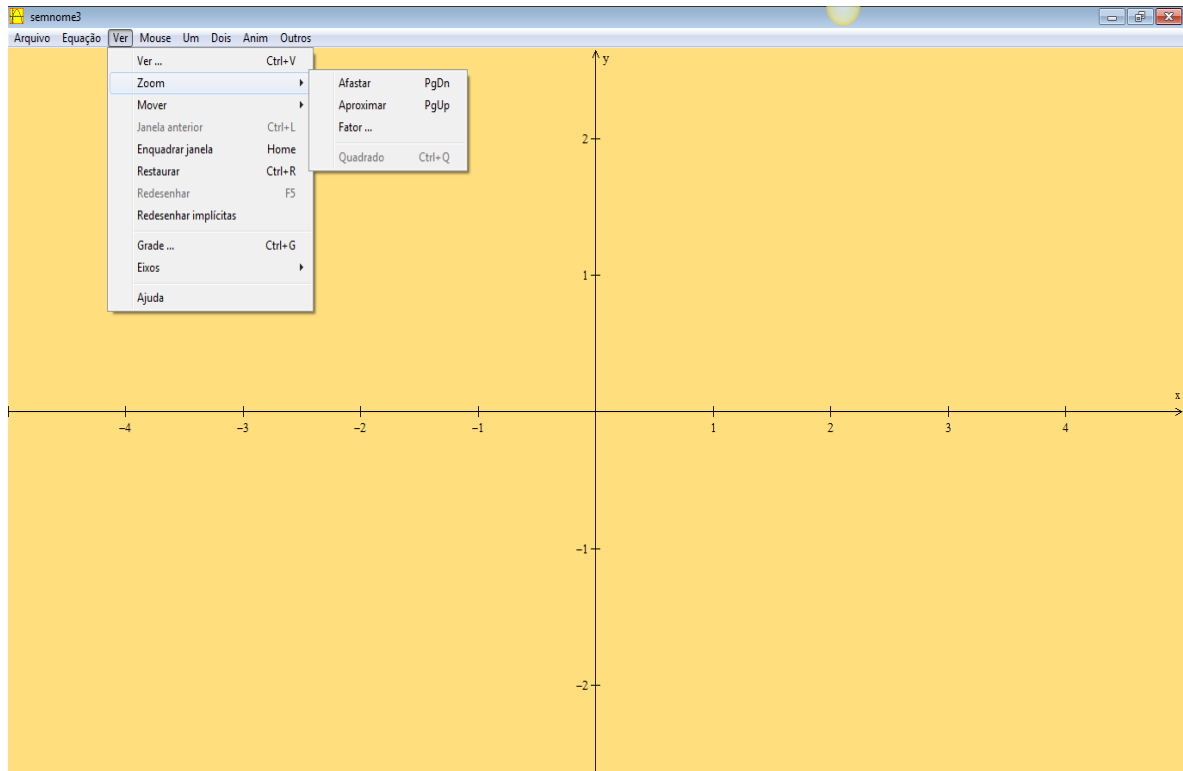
semnome3

Arquivo Equação Ver Mouse Um Dois Anim Outros

Ver ... Ctrl+V
Zoom
Mover
Janela anterior Ctrl+L
Enquadrar janela Home
Restaurar Ctrl+R
Redesenhar F5
Redesenhar implícitas
Grade ... Ctrl+G
Eixos
Ajuda

Afastar PgDn
Aproximar PgUp
Fator ...
Quadrado Ctrl+Q

y
2
1
−1
−2
x
−4 −3 −2 −1 1 2 3 4